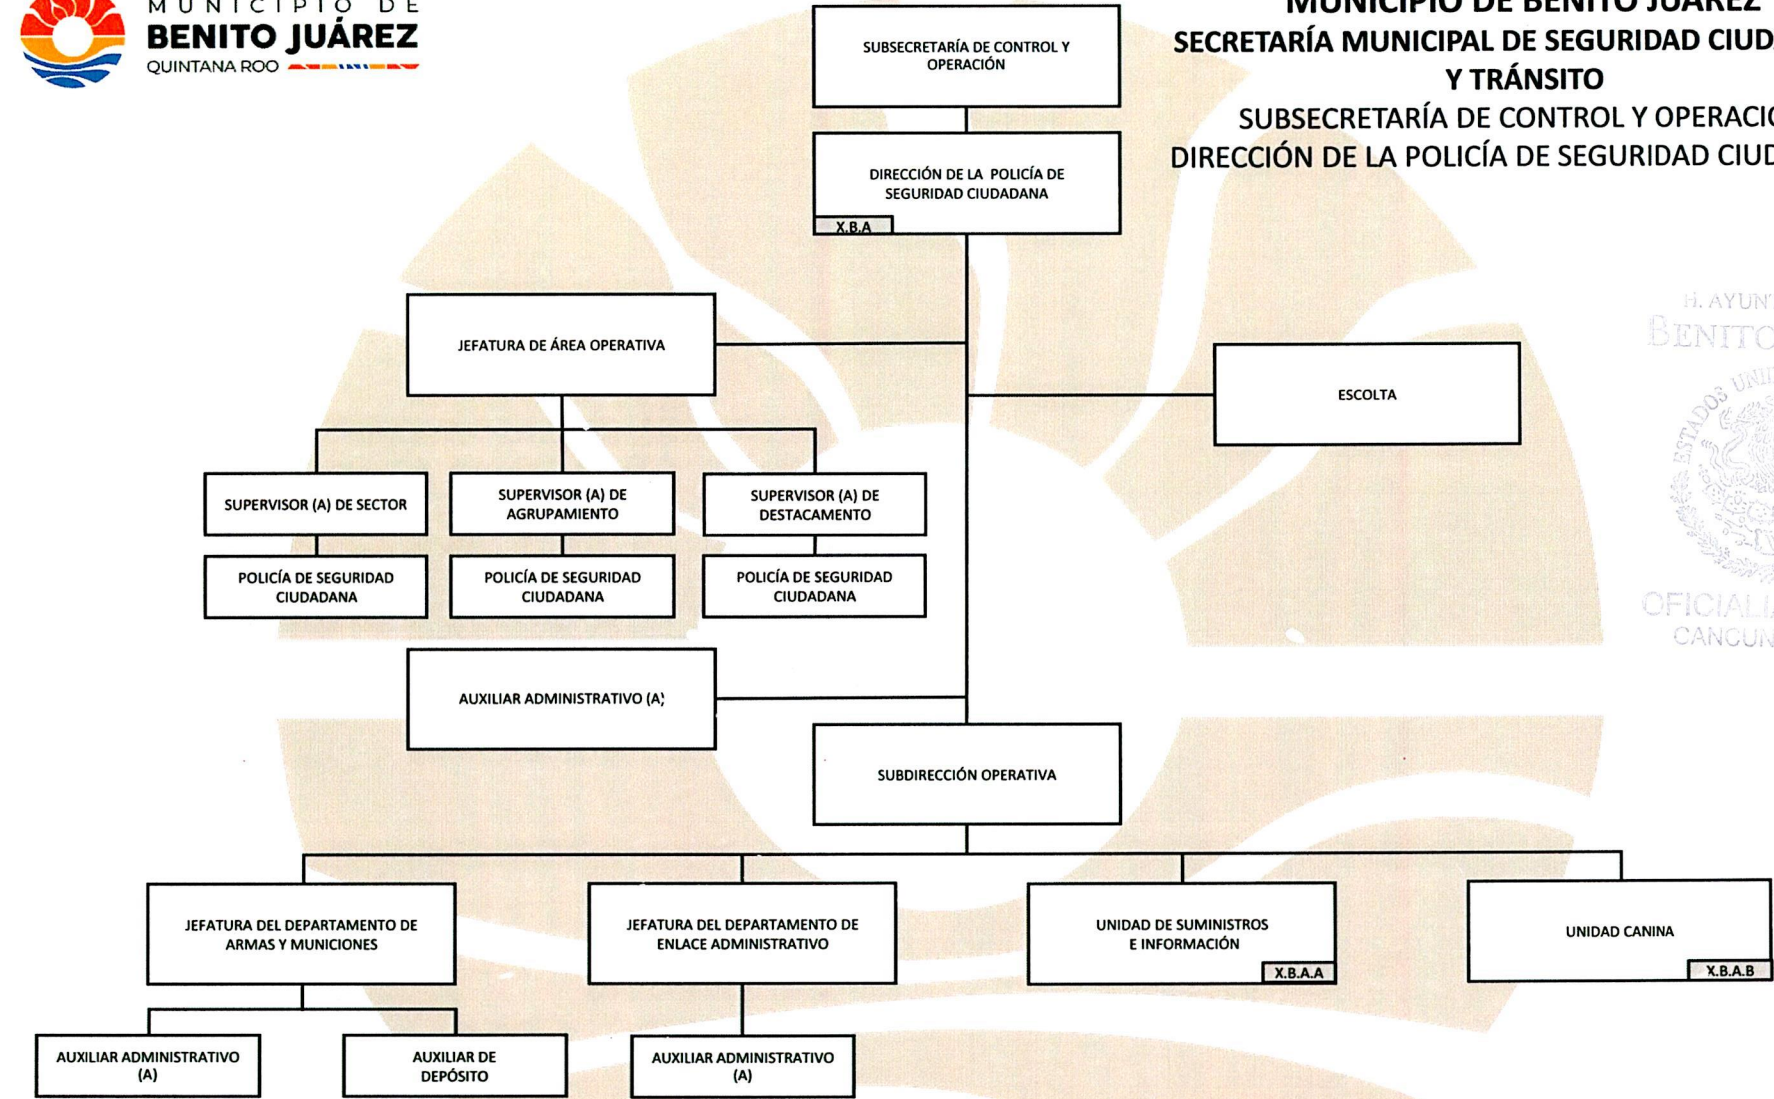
MUNICIPIO DE
BENITO JUÁREZ
QUINTANA ROO

MUNICIPIO DE BENITO JUÁREZ
SECRETARÍA MUNICIPAL DE SEGURIDAD CIUD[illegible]
Y TRÁNSITO
SUBSECRETARÍA DE CONTROL Y OPERACI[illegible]
DIRECCIÓN DE LA POLICÍA DE SEGURIDAD CIUD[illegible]

SUBSECRETARÍA DE CONTROL Y OPERACIÓN

DIRECCIÓN DE LA POLICÍA DE SEGURIDAD CIUDADANA
X.B.A

JEFATURA DE ÁREA OPERATIVA

ESCOLTA

SUPERVISOR (A) DE SECTOR

SUPERVISOR (A) DE AGRUPAMIENTO

SUPERVISOR (A) DE DESTACAMENTO

POLICÍA DE SEGURIDAD CIUDADANA

POLICÍA DE SEGURIDAD CIUDADANA

POLICÍA DE SEGURIDAD CIUDADANA

AUXILIAR ADMINISTRATIVO (A)

SUBDIRECCIÓN OPERATIVA

JEFATURA DEL DEPARTAMENTO DE ARMAS Y MUNICIONES

JEFATURA DEL DEPARTAMENTO DE ENLACE ADMINISTRATIVO

UNIDAD DE SUMINISTROS E INFORMACIÓN
X.B.A.A

UNIDAD CANINA
X.B.A.B

AUXILIAR ADMINISTRATIVO (A)

AUXILIAR DE DEPÓSITO

AUXILIAR ADMINISTRATIVO (A)

H. AYUN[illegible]
BENITO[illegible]
ESTADOS UNI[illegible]
OFICIALI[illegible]
CANCUN